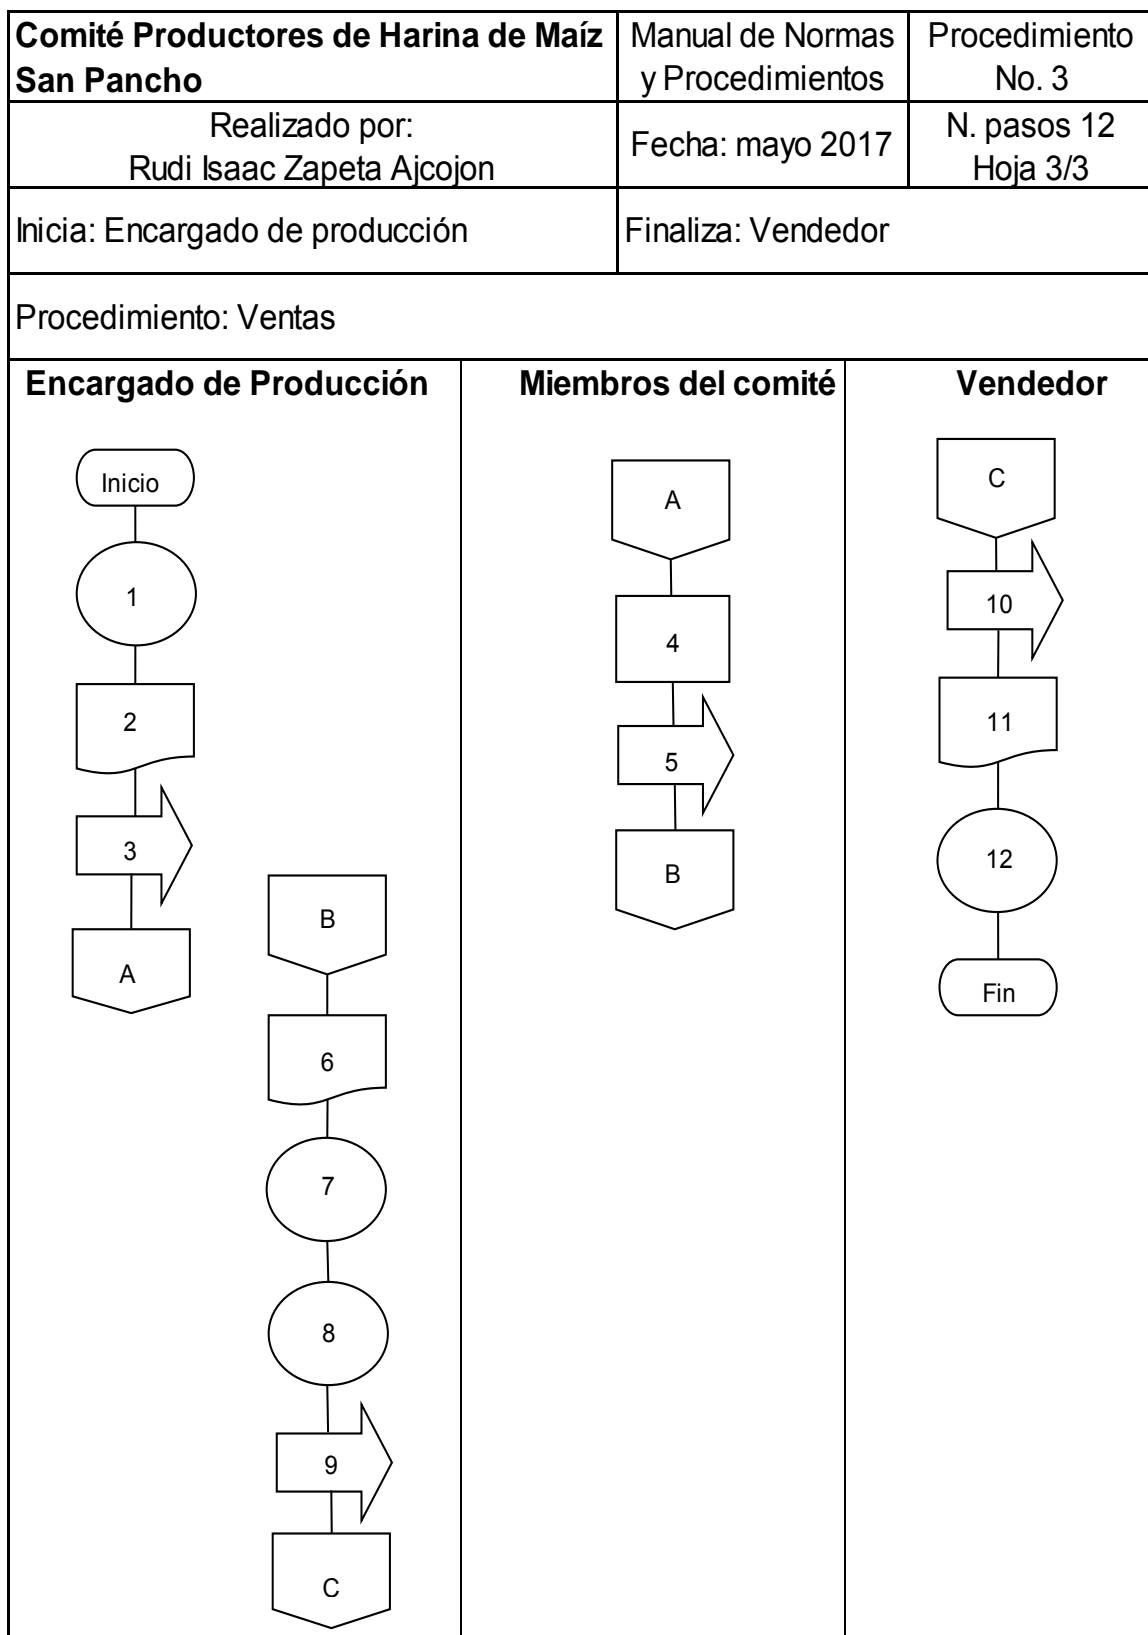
| Comité Productores de Harina de Maíz San Pancho | Manual de Normas y Procedimientos | Procedimiento No. 3 |
|---|---|---|
| Realizado por: Rudi Isaac Zapeta Ajcojon | Fecha: mayo 2017 | N. pasos 12 Hoja 3/3 |
| Inicia: Encargado de producción | Finaliza: Vendedor | |

Procedimiento: Ventas

| Encargado de Producción | Miembros del comité | Vendedor |
|---|---|---|

Inicio
1
2
3
A

B
6
7
8
9
C

A
4
5
B

C
10
11
12
Fin